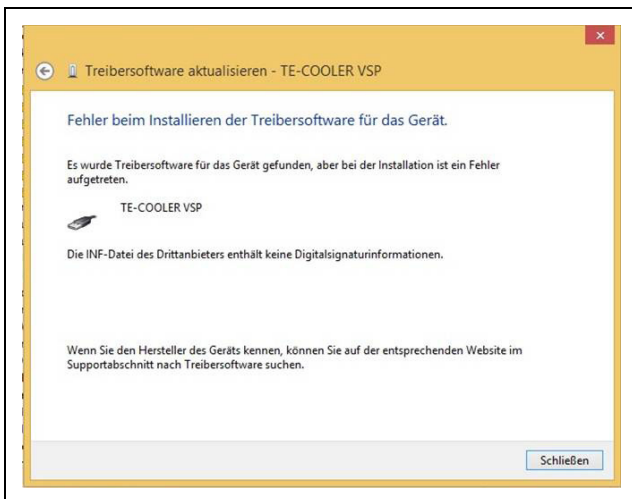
Treibersoftware aktualisieren - TE-COOLER VSP

Fehler beim Installieren der Treibersoftware für das Gerät.

Es wurde Treibersoftware für das Gerät gefunden, aber bei der Installation ist ein Fehler aufgetreten.

TE-COOLER VSP

Die INF-Datei des Drittanbieters enthält keine Digitalsignaturinformationen.

Wenn Sie den Hersteller des Geräts kennen, können Sie auf der entsprechenden Website im Supportabschnitt nach Treibersoftware suchen.

Schließen